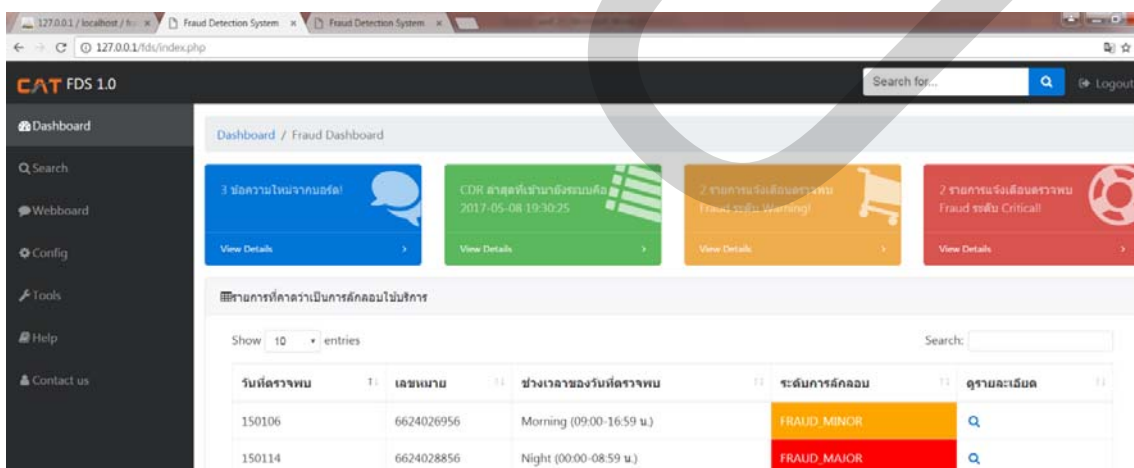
127.0.0.1 / localhost / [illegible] × Fraud Detection System × Fraud Detection System ×

127.0.0.1/fds/index.php

CAT FDS 1.0

Search for...

Logout

Dashboard

Search

Webboard

Config

Tools

Help

Contact us

Dashboard / Fraud Dashboard

3 ข้อความใหม่จากบอร์ด!

View Details

CDR ล่าสุดที่เข้ามายังระบบคือ 2017-05-08 19:30:25

View Details

2 รายการแจ้งเตือนตรวจพบ Fraud ระดับ Warning!

View Details

2 รายการแจ้งเตือนตรวจพบ Fraud ระดับ Critical!

View Details

รายการที่คาดว่าเป็นการลักลอบใช้บริการ

Show 10 entries

Search:

| วันที่ตรวจพบ | เลขหมาย | ช่วงเวลาของวันที่ตรวจพบ | ระดับการลักลอบ | ดูรายละเอียด |
|---|---|---|---|---|
| 150106 | 6624026956 | Morning (09:00-16:59 น.) | FRAUD_MINOR | |
| 150114 | 6624028856 | Night (00:00-08:59 น.) | FRAUD_MAJOR | |